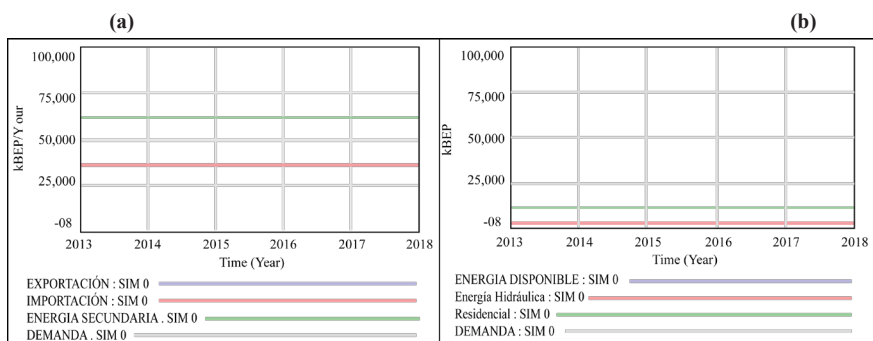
(a)

(b)

100,000
75,000
50,000
25,000
-08
kBEP/Y our
2013 2014 2015 2016 2017 2018
Time (Year)

EXPORTACIÓN : SIM 0
IMPORTACIÓN : SIM 0
ENERGIA SECUNDARIA . SIM 0
DEMANDA . SIM 0

100,000
75,000
50,000
25,000
-08
kBEP
2013 2014 2015 2016 2017 2018
Time (Year)

ENERGIA DISPONIBLE : SIM 0
Energía Hidráulica : SIM 0
Residencial : SIM 0
DEMANDA : SIM 0